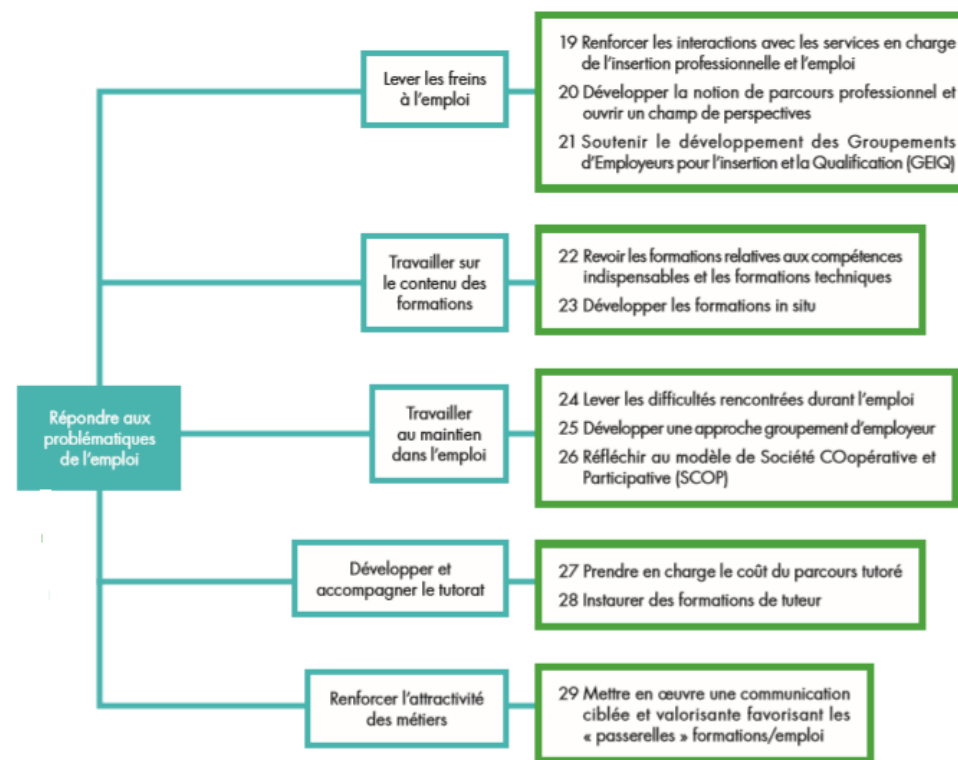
Répondre aux problématiques de l'emploi

Lever les freins à l'emploi

19 Renforcer les interactions avec les services en charge de l'insertion professionnelle et l'emploi

20 Développer la notion de parcours professionnel et ouvrir un champ de perspectives

21 Soutenir le développement des Groupements d'Employeurs pour l'insertion et la Qualification (GEIQ)

Travailler sur le contenu des formations

22 Revoir les formations relatives aux compétences indispensables et les formations techniques

23 Développer les formations in situ

Travailler au maintien dans l'emploi

24 Lever les difficultés rencontrées durant l'emploi

25 Développer une approche groupement d'employeur

26 Réfléchir au modèle de Société COopérative et Participative (SCOP)

Développer et accompagner le tutorat

27 Prendre en charge le coût du parcours tutoré

28 Instaurer des formations de tuteur

Renforcer l'attractivité des métiers

29 Mettre en œuvre une communication ciblée et valorisante favorisant les « passerelles » formations/emploi